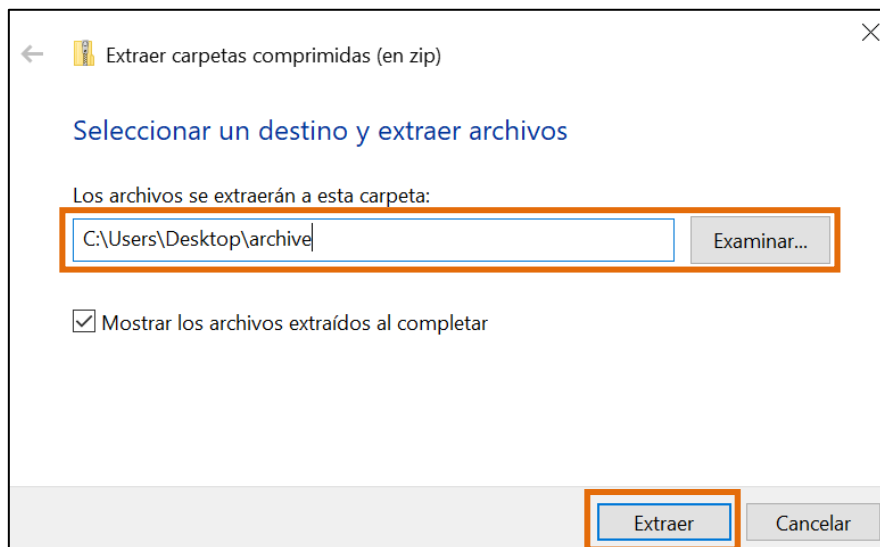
Extraer carpetas comprimidas (en zip)

Seleccionar un destino y extraer archivos

Los archivos se extraerán a esta carpeta:

C:\Users\Desktop\archive

Examinar...

Mostrar los archivos extraídos al completar

Extraer

Cancelar